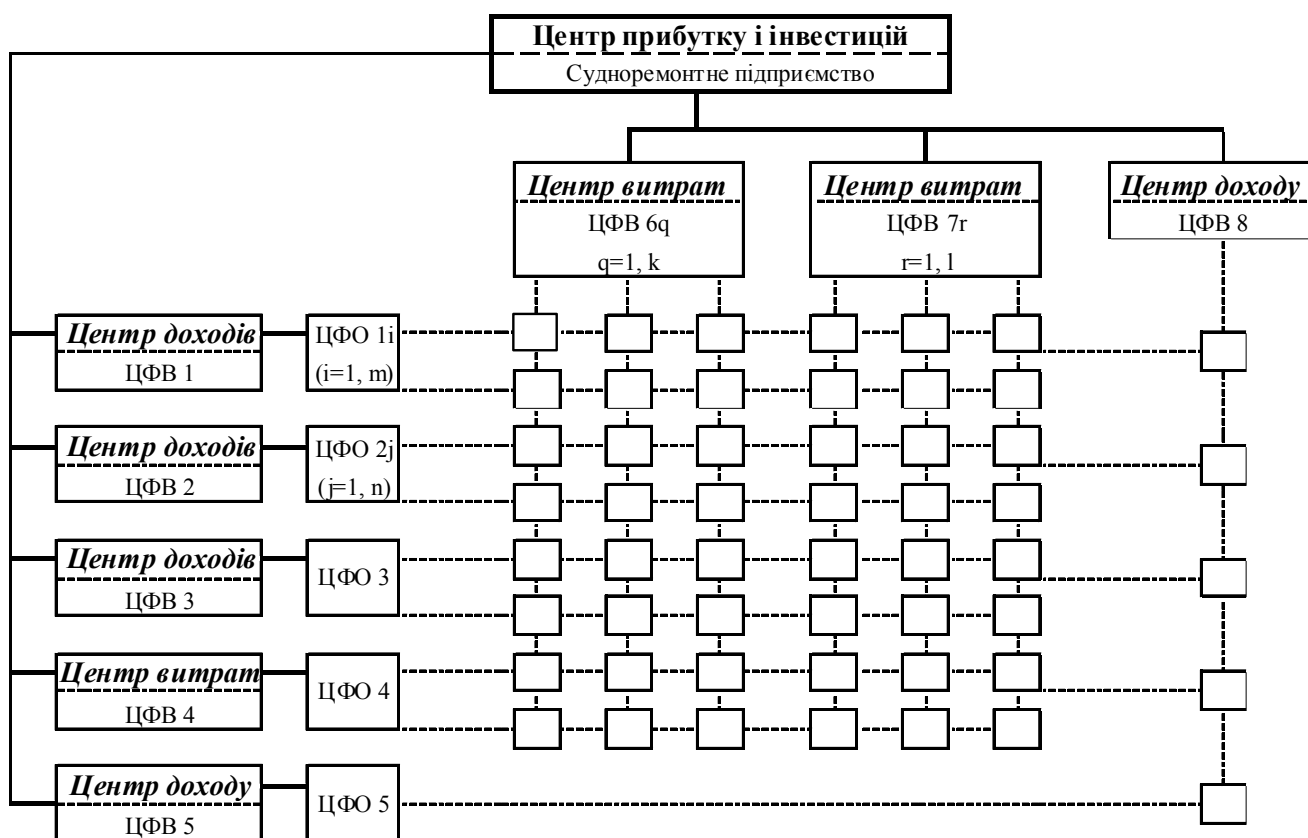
Центр прибутку і інвестицій
Судноремонтне підприємство

Центр витрат
ЦФВ 6q
q=1, k

Центр витрат
ЦФВ 7r
r=1, l

Центр доходу
ЦФВ 8

Центр доходів
ЦФВ 1
ЦФО 1i
(i=1, m)

Центр доходів
ЦФВ 2
ЦФО 2j
(j=1, n)

Центр доходів
ЦФВ 3
ЦФО 3

Центр витрат
ЦФВ 4
ЦФО 4

Центр доходу
ЦФВ 5
ЦФО 5